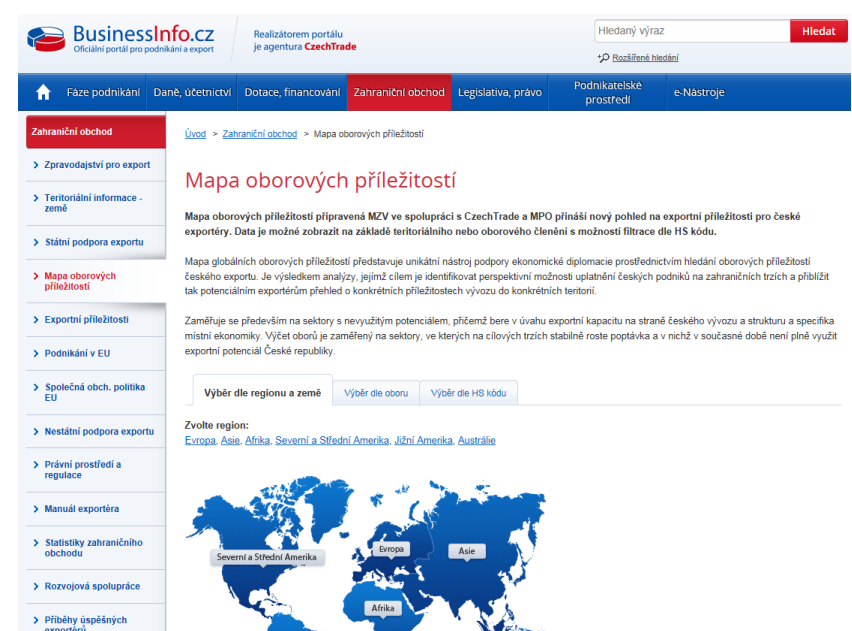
BusinessInfo.cz
Oficiální portál pro podnikání a export

Realizátorem portálu je agentura CzechTrade

Hledaný výraz
Hledat
Rozšířené hledání

Fáze podnikání | Daně, účetnictví | Dotace, financování | Zahraniční obchod | Legislativa, právo | Podnikatelské prostředí | e-Nástroje

Zahraniční obchod
> Zpravodajství pro export
> Teritoriální informace - země
> Státní podpora exportu
> Mapa oborových příležitostí
> Exportní příležitosti
> Podnikání v EU
> Společná obch. politika EU
> Nestátní podpora exportu
> Právní prostředí a regulace
> Manuál exportéra
> Statistiky zahraničního obchodu
> Rozvojová spolupráce
> Příběhy úspěšných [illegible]

Úvod > Zahraniční obchod > Mapa oborových příležitostí

Mapa oborových příležitostí

Mapa oborových příležitostí připravená MZV ve spolupráci s CzechTrade a MPO přináší nový pohled na exportní příležitosti pro české exportéry. Data je možné zobrazit na základě teritoriálního nebo oborového členění s možností filtrace dle HS kódu.

Mapa globálních oborových příležitostí představuje unikátní nástroj podpory ekonomické diplomacie prostřednictvím hledání oborových příležitostí českého exportu. Je výsledkem analýzy, jejímž cílem je identifikovat perspektivní možnosti uplatnění českých podniků na zahraničních trzích a přiblížit tak potenciálním exportérům přehled o konkrétních příležitostech vývozu do konkrétních teritorií.

Zaměřuje se především na sektory s nevyužitým potenciálem, přičemž bere v úvahu exportní kapacitu na straně českého vývozu a strukturu a specifika místní ekonomiky. Výčet oborů je zaměřený na sektory, ve kterých na cílových trzích stabilně roste poptávka a v nichž v současné době není plně využit exportní potenciál České republiky.

Výběr dle regionu a země | Výběr dle oboru | Výběr dle HS kódu

Zvolte region:
Evropa, Asie, Afrika, Severní a Střední Amerika, Jižní Amerika, Austrálie

Severní a Střední Amerika
Evropa
Asie
Afrika